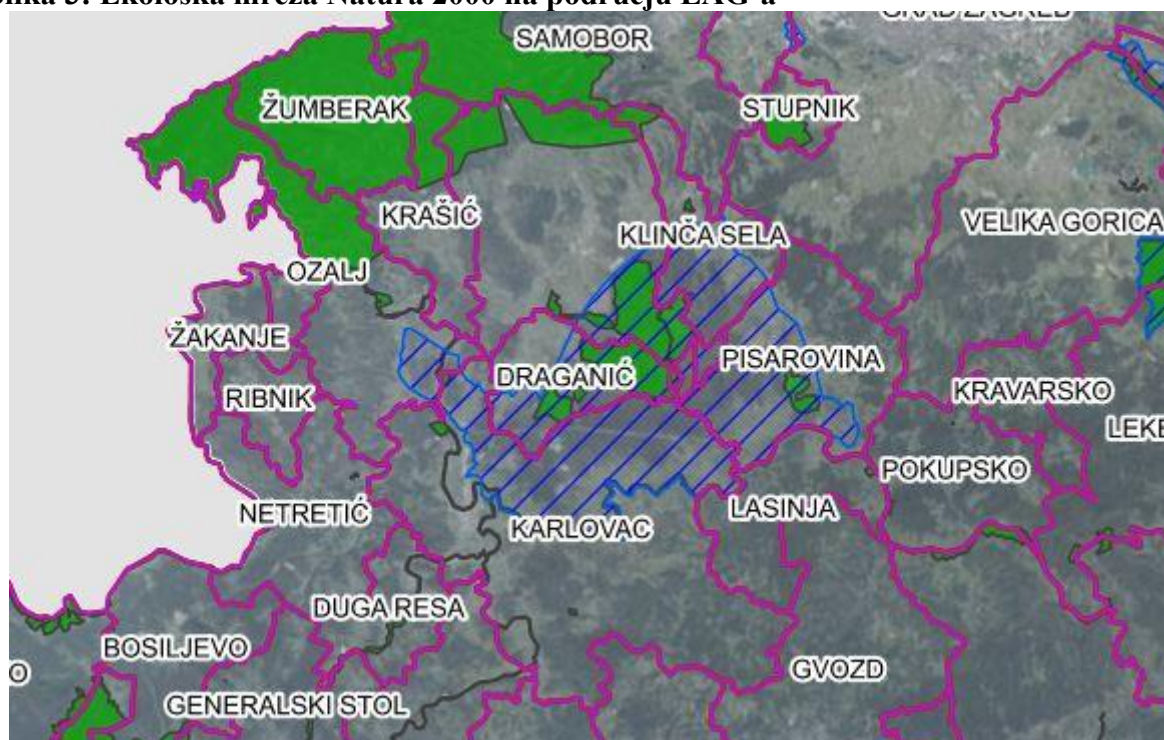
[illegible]lika 5: Ekološka mreža Natura 2000 na području LAG-a

GRAD ZAGREB
SAMOBOR
ŽUMBERAK
STUPNIK
KRAŠIĆ
KLINČA SELA
VELIKA GORICA
OZALJ
ŽAKANJE
DRAGANIĆ
PISAROVINA
RIBNIK
KRAVARSKO
LEKE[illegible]
POKUPSKO
NETRETIĆ
LASINJA
KARLOVAC
DUGA RESA
BOSILJEVO
GVOZD
GENERALSKI STOL